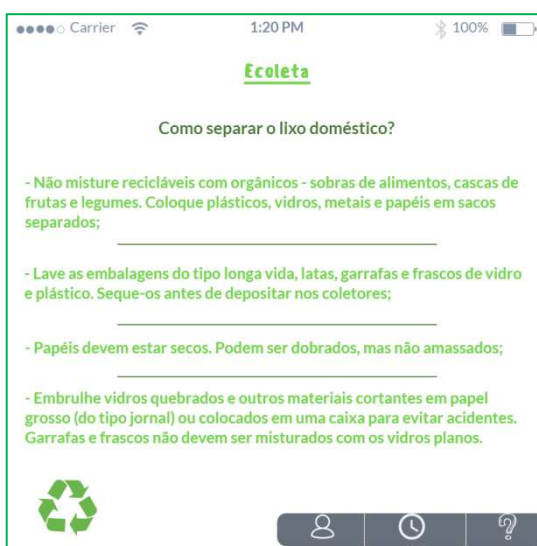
●●●●○ Carrier 1:20 PM 100%

Ecoleta

Como separar o lixo doméstico?

- Não misture recicláveis com orgânicos - sobras de alimentos, cascas de frutas e legumes. Coloque plásticos, vidros, metais e papéis em sacos separados;

- Lave as embalagens do tipo longa vida, latas, garrafas e frascos de vidro e plástico. Seque-os antes de depositar nos coletores;

- Papéis devem estar secos. Podem ser dobrados, mas não amassados;

- Embrulhe vidros quebrados e outros materiais cortantes em papel grosso (do tipo jornal) ou colocados em uma caixa para evitar acidentes. Garrafas e frascos não devem ser misturados com os vidros planos.